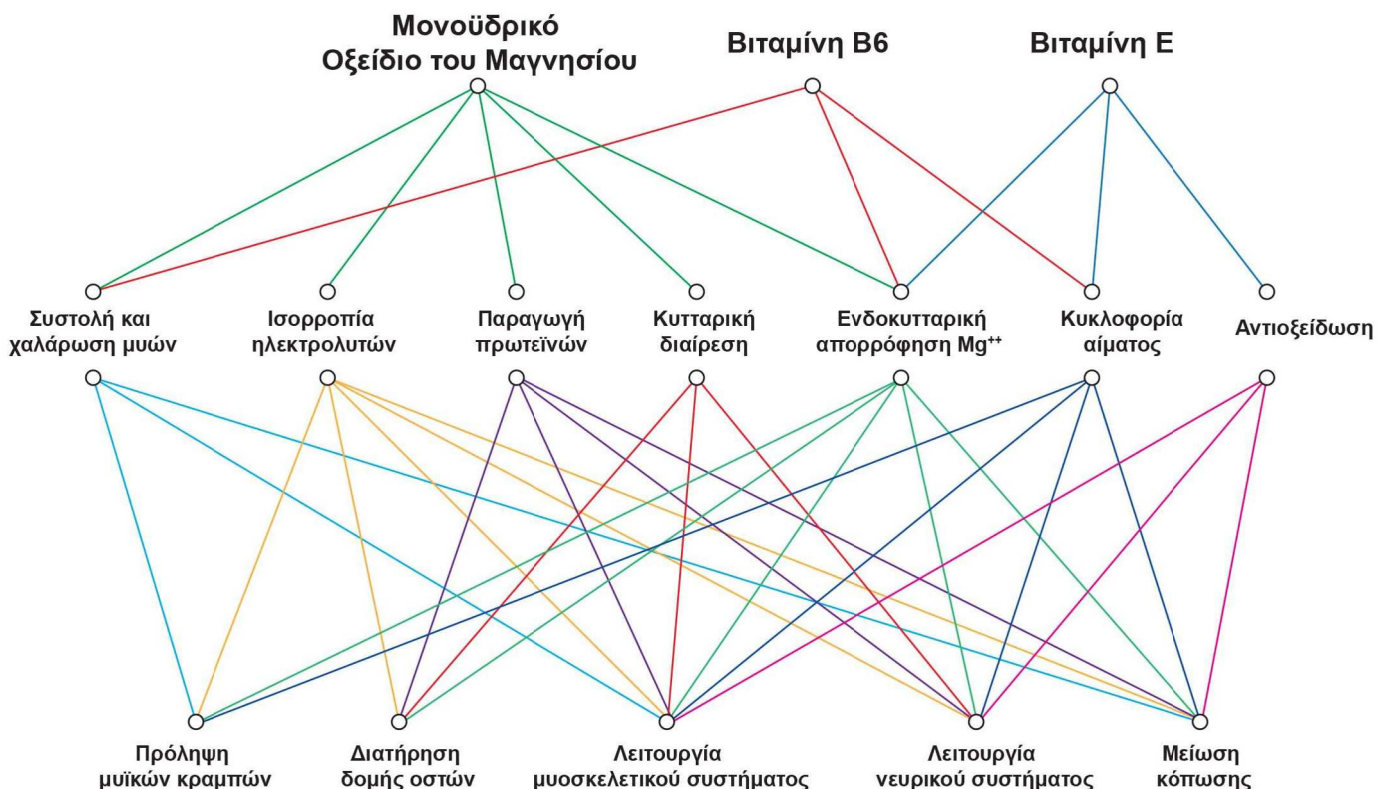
Μονοϋδρικό Οξείδιο του Μαγνησίου

Βιταμίνη B6

Βιταμίνη E

Συστολή και χαλάρωση μυών

Ισορροπία ηλεκτρολυτών

Παραγωγή πρωτεϊνών

Κυτταρική διαίρεση

Ενδοκυτταρική απορρόφηση $Mg^{++}$

Κυκλοφορία αίματος

Αντιοξείδωση

Πρόληψη μυϊκών κραμπών

Διατήρηση δομής οστών

Λειτουργία μυοσκελετικού συστήματος

Λειτουργία νευρικού συστήματος

Μείωση κόπωσης